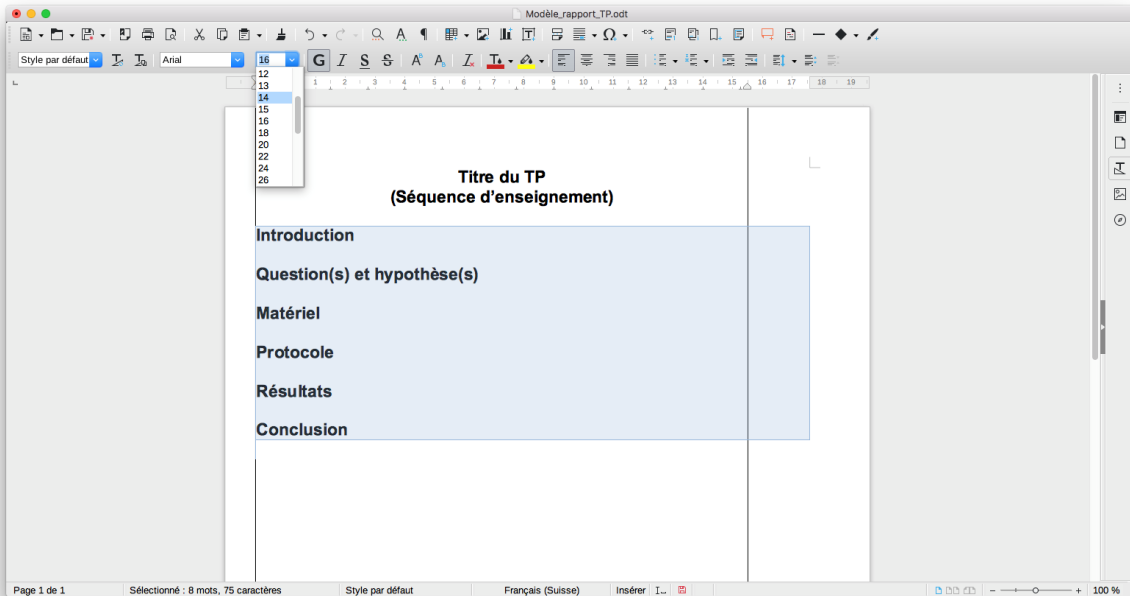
Modèle_rapport_TP.odt

Style par défaut
Arial
16
12
13
14
15
16
18
20
22
24
26

1 2 3 4 5 6 7 8 9 10 11 12 13 14 15 16 17 18 19

Titre du TP
(Séquence d'enseignement)

Introduction

Question(s) et hypothèse(s)

Matériel

Protocole

Résultats

Conclusion

Page 1 de 1 | Sélectionné : 8 mots, 75 caractères | Style par défaut | Français (Suisse) | Insérer | 100 %